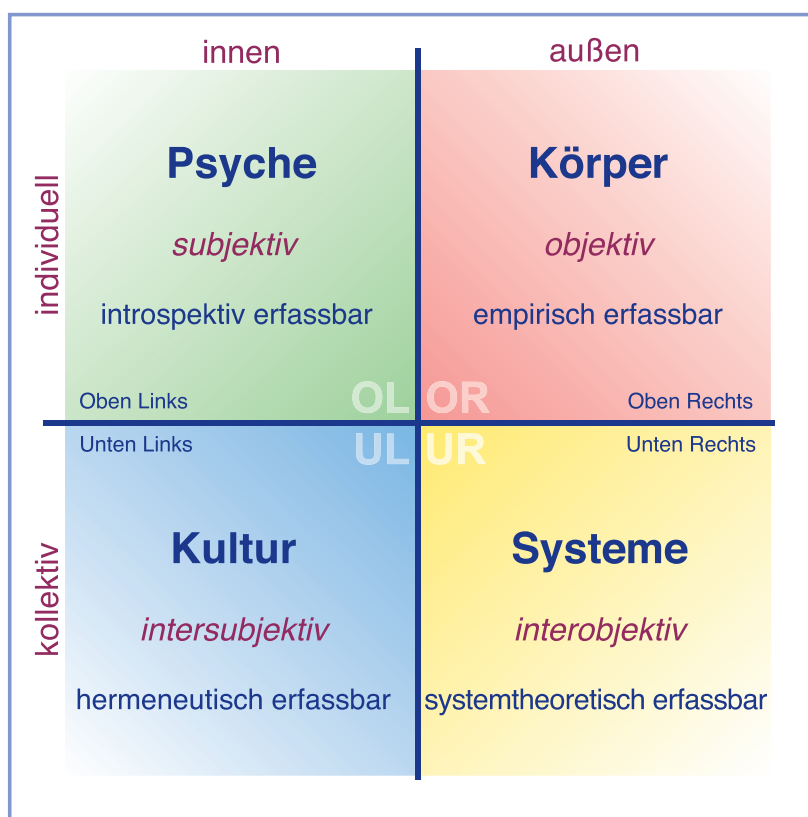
innen

außen

individuell

Psyche

subjektiv

introspektiv erfassbar

Körper

objektiv

empirisch erfassbar

Oben Links

OL

OR

Oben Rechts

Unten Links

UL

UR

Unten Rechts

kollektiv

Kultur

intersubjektiv

hermeneutisch erfassbar

Systeme

interobjektiv

systemtheoretisch erfassbar